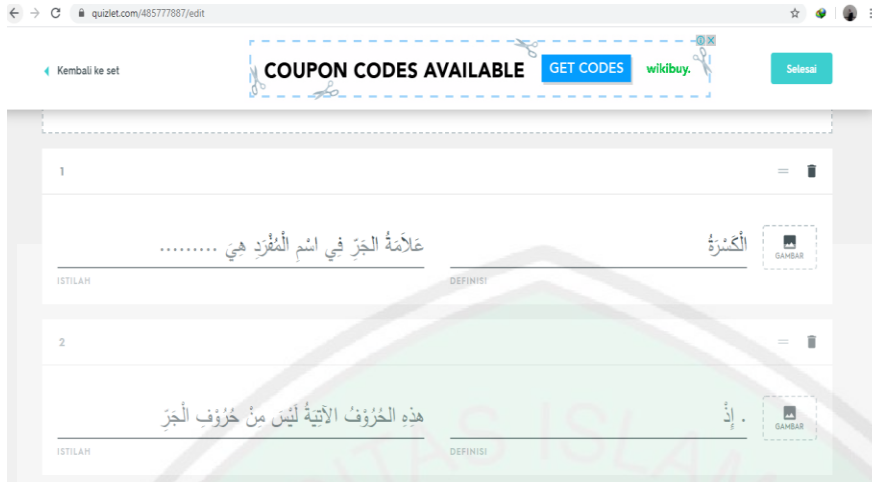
quizlet.com/485777887/edit

Kembali ke set

COUPON CODES AVAILABLE GET CODES wikibuy.

Selesai

1

عَلاَمَةُ الجَرِّ فِي اسْمِ الْمُفْرَدِ هِيَ .........

ISTILAH

الْكَسْرَةُ

DEFINISI

GAMBAR

2

هذِهِ الحُرُوْفُ الآتِيَةُ لَيْسَ مِنْ حُرُوْفِ الْجَرِّ

ISTILAH

. إِذْ

DEFINISI

GAMBAR